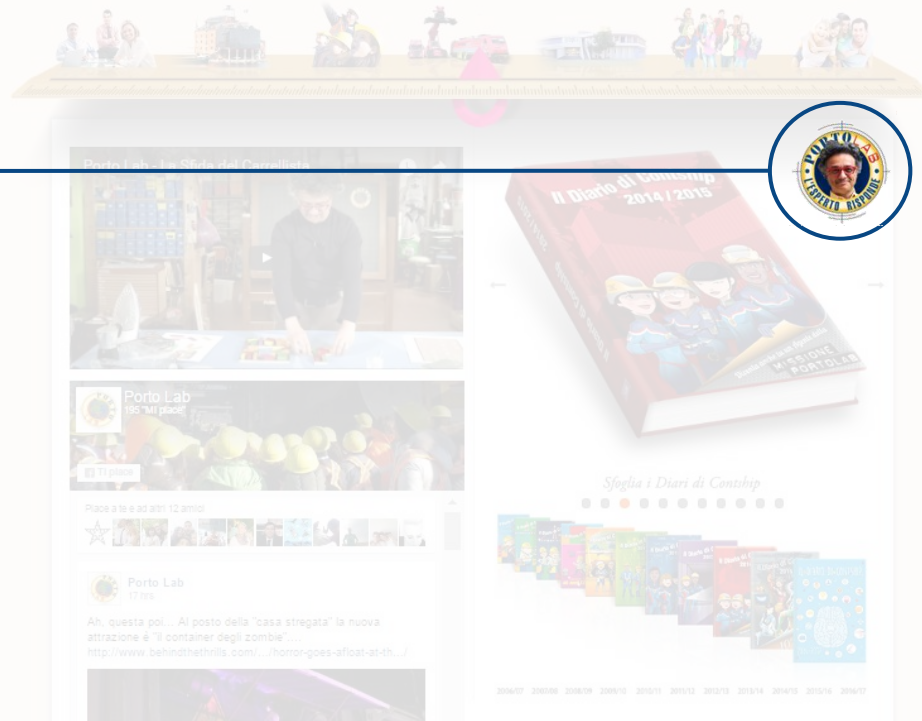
Porto Lab - la Sfida del Carrellista

Porto Lab
195 "Mi piace"

Mi piace

Piace a te e ad altri 12 amici

Porto Lab
17 ore

Ah, questa poi... Al posto della "casa stregata" la nuova attrazione è "il container degli zombie"....
http://www.behindthethrills.com/.../horror-goes-afloat-at-th.../

Il Diario di Contship
2014 / 2015

MISSIONE PORTOLAB

PORTOLAB
L'ESPERTO RISPONDE

Sfoglia i Diari di Contship

2006/07 2007/08 2008/09 2009/10 2010/11 2011/12 2012/13 2013/14 2014/15 2015/16 2016/17